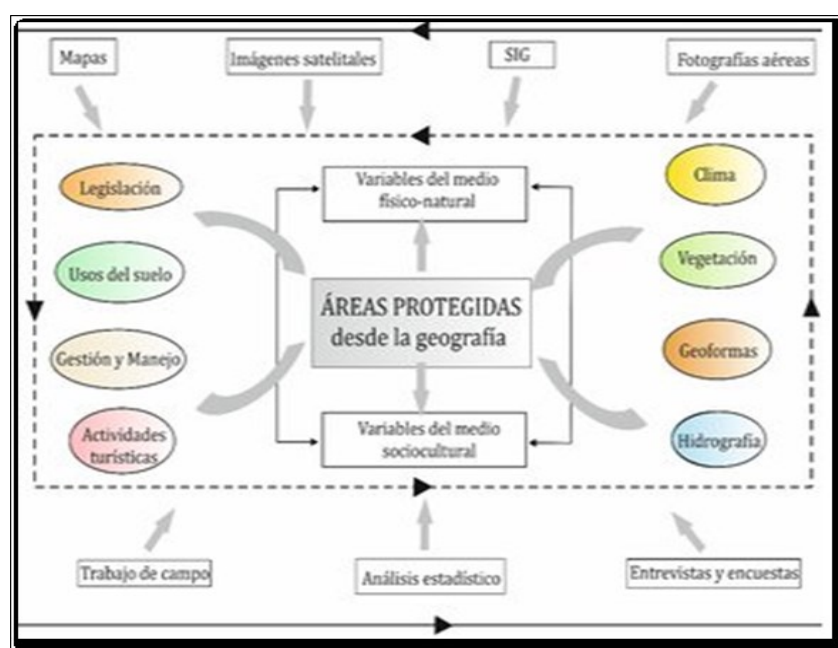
Mapas

Imágenes satelitales

SIG

Fotografías aéreas

Legislación

Usos del suelo

Gestión y Manejo

Actividades turísticas

Variables del medio físico-natural

ÁREAS PROTEGIDAS desde la geografía

Variables del medio sociocultural

Clima

Vegetación

Geoformas

Hidrografía

Trabajo de campo

Análisis estadístico

Entrevistas y encuestas